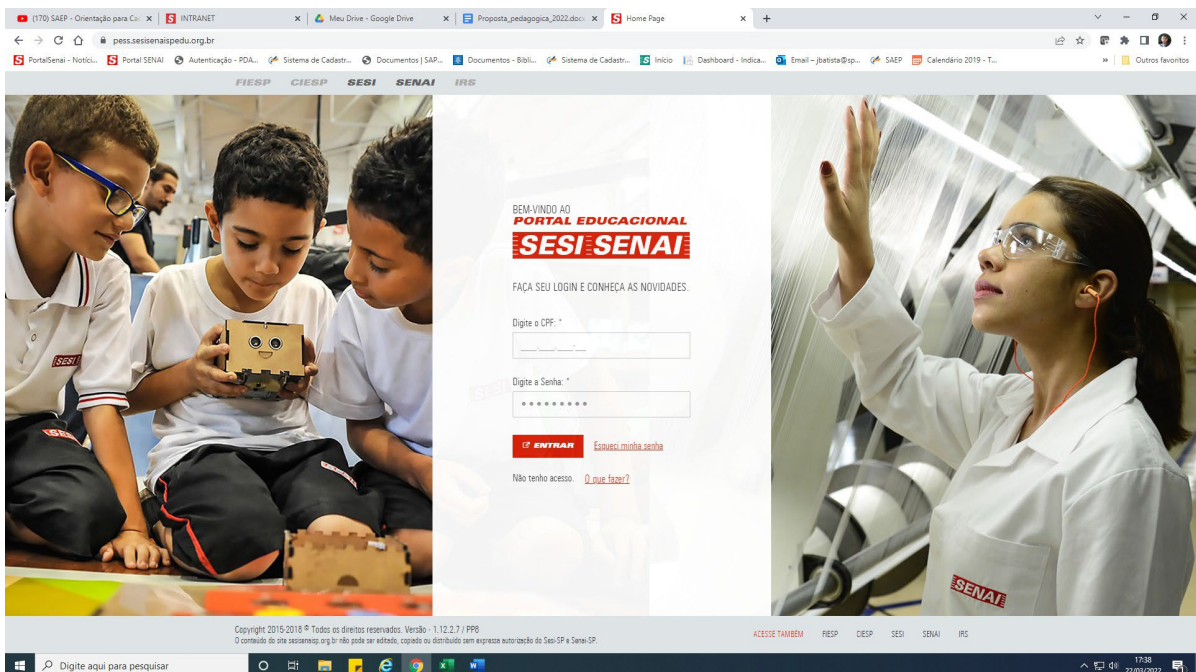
(170) SAEP - Orientação para Ca ×
INTRANET ×
Meu Drive - Google Drive ×
Proposta_pedagogica_2022.doc ×
Home Page ×
+

pess.sesisenaispedu.org.br

PortalSenai - Notíci... Portal SENAI Autenticação - PDA... Sistema de Cadastr... Documentos | SAP... Documentos - Bibli... Sistema de Cadastr... Início Dashboard - Indica... Email – jbatista@sp... SAEP Calendário 2019 - T... » Outros favoritos

FIESP CIESP SESI SENAI IRS

SESI

BEM-VINDO AO
PORTAL EDUCACIONAL
SESI SENAI

FAÇA SEU LOGIN E CONHEÇA AS NOVIDADES.

Digite o CPF: *
___.___.___-__

Digite a Senha: *
•••••••••

ENTRAR Esqueci minha senha

Não tenho acesso. O que fazer?

SENAI

Copyright 2015-2018 © Todos os direitos reservados. Versão - 1.12.2.7 / PP8
O conteúdo do site sesisenaisp.org.br não pode ser editado, copiado ou distribuído sem expressa autorização do Sesi-SP e Senai-SP.

ACESSE TAMBÉM FIESP CIESP SESI SENAI IRS

Digite aqui para pesquisar

17:38
22/03/2022